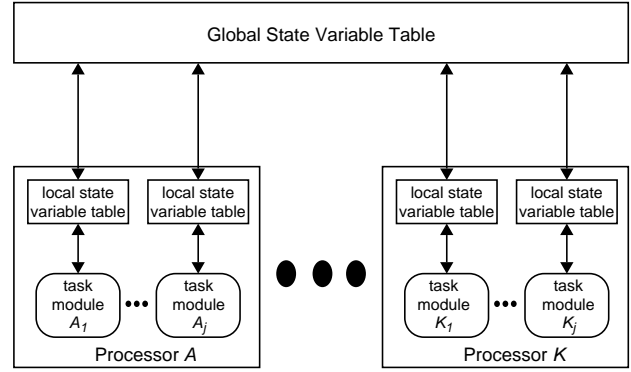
Global State Variable Table

local state variable table

local state variable table

task module $A_1$

task module $A_j$

Processor $A$

local state variable table

local state variable table

task module $K_1$

task module $K_j$

Processor $K$